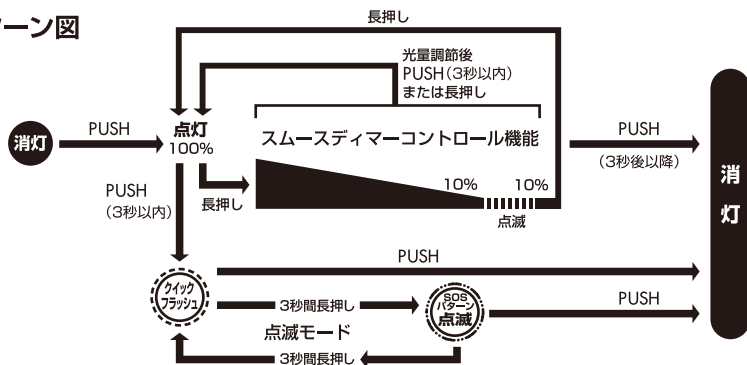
ーン図

長押し

光量調節後
PUSH（3秒以内）
または長押し

消灯

PUSH

点灯
100%

スムースディマーコントロール機能

PUSH
（3秒後以降）

消灯

PUSH
（3秒以内）

長押し

10%

10%

点滅

PUSH

クイック
フラッシュ

3秒間長押し

SOS
パターン
点滅

PUSH

点滅モード

3秒間長押し